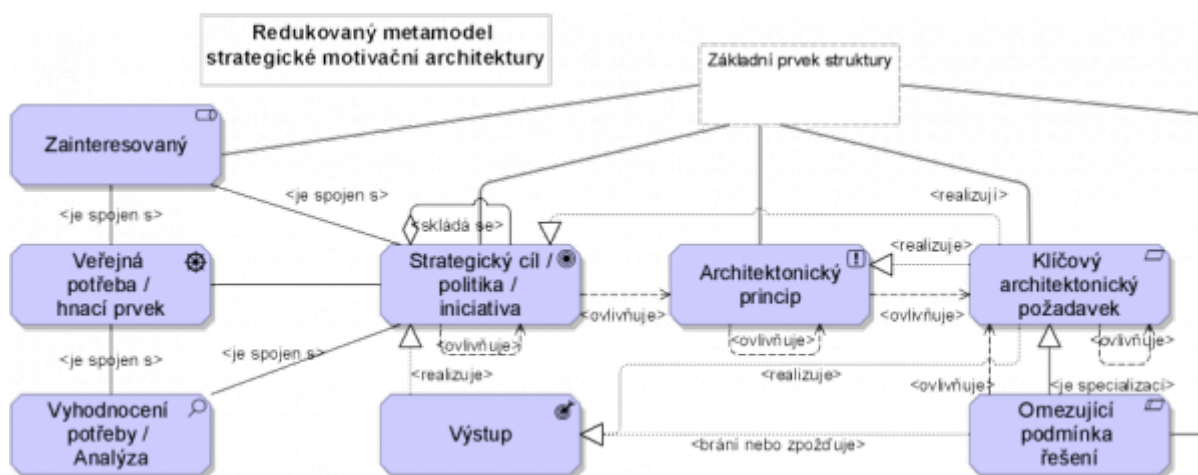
Redukovaný metamodel strategické motivační architektury

Základní prvek struktury

Zainteresovaný

<je spojen s>

<je spojen s>

<skládá se>

<realizují>

<realizuje>

Veřejná potřeba / hnací prvek

Strategický cíl / politika / iniciativa

Architektonický princip

Klíčový architektonický požadavek

<ovlivňuje>

<ovlivňuje>

<ovlivňuje>

<ovlivňuje>

<ovlivňuje>

<je spojen s>

<je spojen s>

<realizuje>

<realizuje>

<ovlivňuje>

<je specializací>

Vyhodnocení potřeby / Analýza

Výstup

<brání nebo zpožďuje>

Omezující podmínka řešení